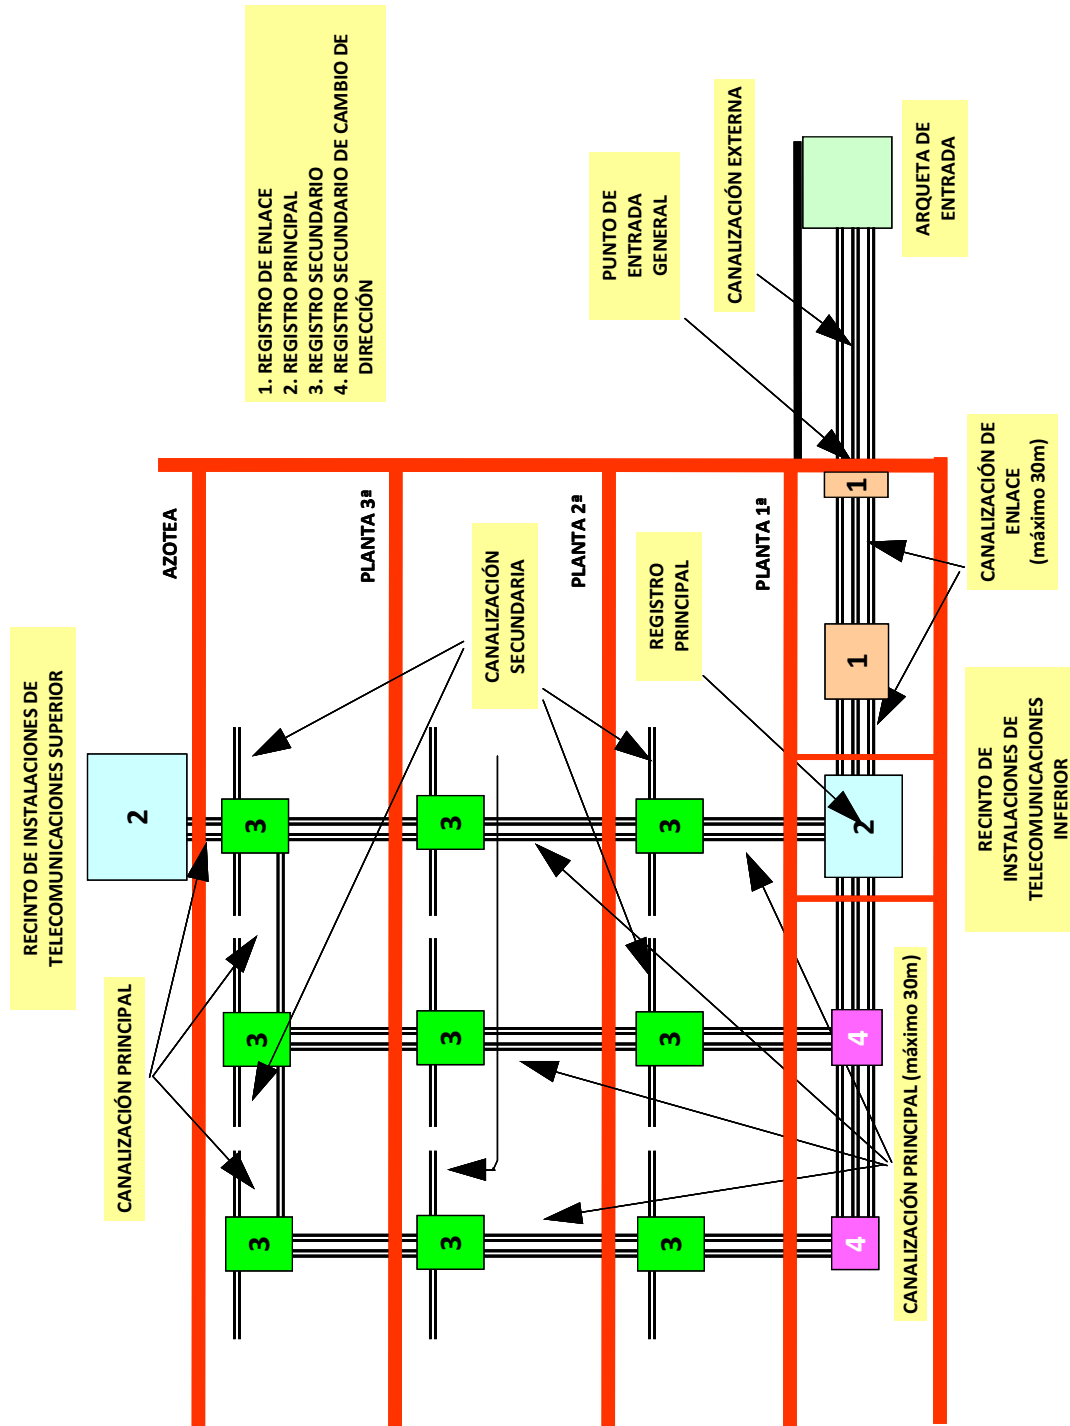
1. REGISTRO DE ENLACE
2. REGISTRO PRINCIPAL
3. REGISTRO SECUNDARIO
4. REGISTRO SECUNDARIO DE CAMBIO DE DIRECCIÓN

PUNTO DE ENTRADA GENERAL

CANALIZACIÓN EXTERNA

ARQUETA DE ENTRADA

CANALIZACIÓN DE ENLACE (máximo 30m)

RECINTO DE INSTALACIONES DE TELECOMUNICACIONES INFERIOR

RECINTO DE INSTALACIONES DE TELECOMUNICACIONES SUPERIOR

AZOTEA

PLANTA 3ª

PLANTA 2ª

PLANTA 1ª

CANALIZACIÓN SECUNDARIA

REGISTRO PRINCIPAL

CANALIZACIÓN PRINCIPAL

CANALIZACIÓN PRINCIPAL (máximo 30m)

1

1

2

2

3 3 3
3 3 3
3 3 3

4

4